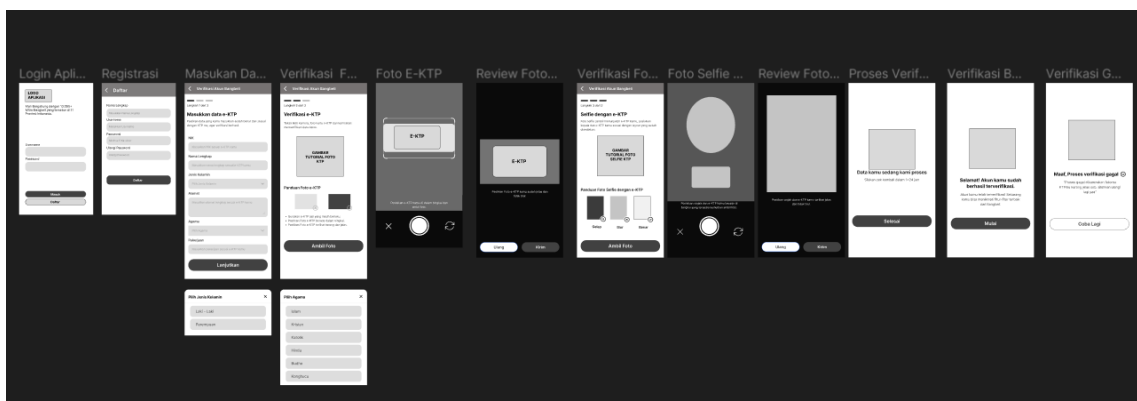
Login Apli...

Registrasi

Masukan Da...

Verifikasi F...

Foto E-KTP

Review Foto...

Verifikasi Fo...

Foto Selfie ...

Review Foto...

Proses Verif...

Verifikasi B...

Verifikasi G...

LOGO APLIKASI

Username

Password

Masuk

Daftar

Daftar

Masukan data e-KTP

Lanjutkan

Verifikasi Akun Bangkeit

Verifikasi e-KTP

GAMBAR TUTORIAL FOTO KTP

Panduan Foto e-KTP

Ambil Foto

E-KTP

E-KTP

Ulang

Kirim

Verifikasi Akun Bangkeit

Selfie dengan e-KTP

GAMBAR TUTORIAL FOTO SELFIE KTP

Panduan Foto Selfie dengan e-KTP

Ambil Foto

Ulang

Kirim

Data kamu sedang kami proses

Selesai

Selamat! Akun kamu sudah berhasil terverifikasi.

Mulai

Maaf, Proses verifikasi gagal

Coba Lagi

Pilih Jenis Kelamin

Laki - Laki

Perempuan

Pilih Agama

Islam

Kristen

Katolik

Hindu

Budha

Konghucu